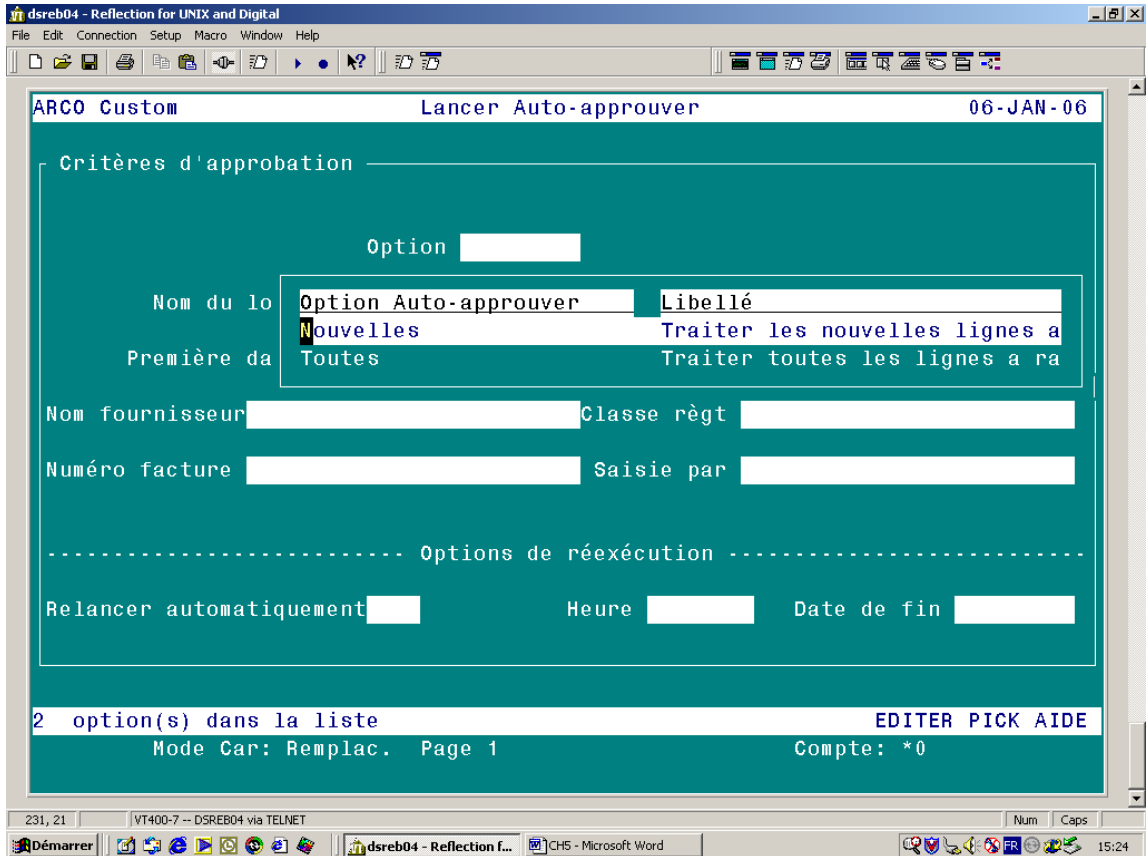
dsreb04 - Reflection for UNIX and Digital

File Edit Connection Setup Macro Window Help

ARCO Custom Lancer Auto-approuver 06-JAN-06

Critères d'approbation

Option

Nom du lo

Première da

| Option Auto-approuver | Libellé |
|---|---|
| Nouvelles | Traiter les nouvelles lignes a |
| Toutes | Traiter toutes les lignes a ra |

Nom fournisseur Classe règt

Numéro facture Saisie par

Options de réexécution

Relancer automatiquement Heure Date de fin

2 option(s) dans la liste EDITER PICK AIDE

Mode Car: Remplac. Page 1 Compte: *0

231, 21 VT400-7 -- DSREB04 via TELNET Num Caps

Démarrer dsreb04 - Reflection f... CH5 - Microsoft Word FR 15:24